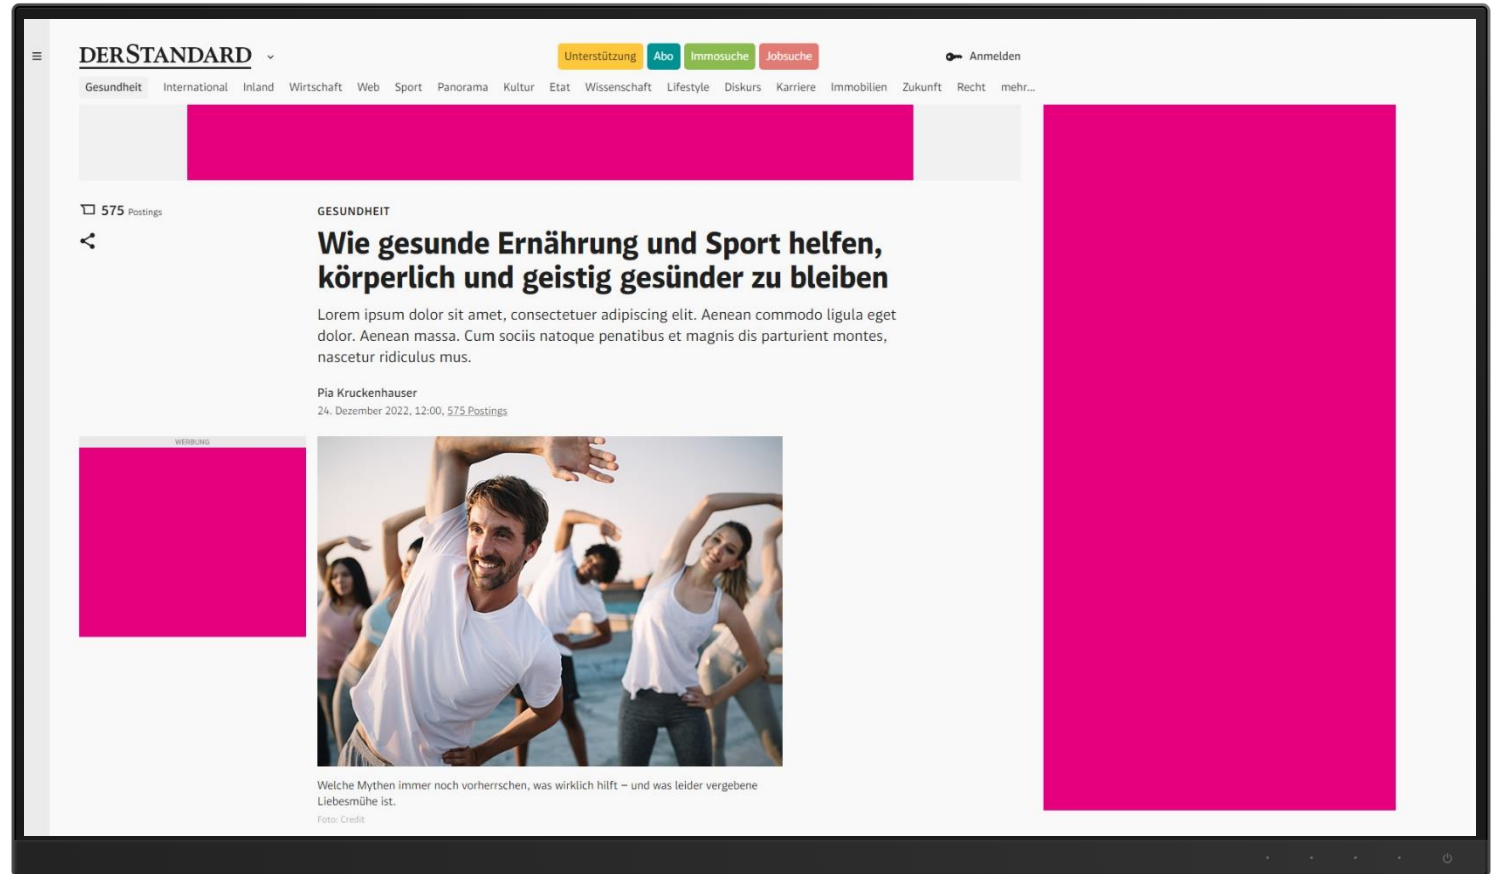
≡ DERSTANDARD ⌄

Unterstützung Abo Immosuche Jobsuche

Anmelden

Gesundheit International Inland Wirtschaft Web Sport Panorama Kultur Etat Wissenschaft Lifestyle Diskurs Karriere Immobilien Zukunft Recht mehr...

575 Postings

GESUNDHEIT

Wie gesunde Ernährung und Sport helfen, körperlich und geistig gesünder zu bleiben

Lorem ipsum dolor sit amet, consectetuer adipiscing elit. Aenean commodo ligula eget dolor. Aenean massa. Cum sociis natoque penatibus et magnis dis parturient montes, nascetur ridiculus mus.

Pia Kruckenhauser
24. Dezember 2022, 12:00, 575 Postings

WERBUNG

Welche Mythen immer noch vorherrschen, was wirklich hilft – und was leider vergebene Liebesmühe ist.

Foto: Credit